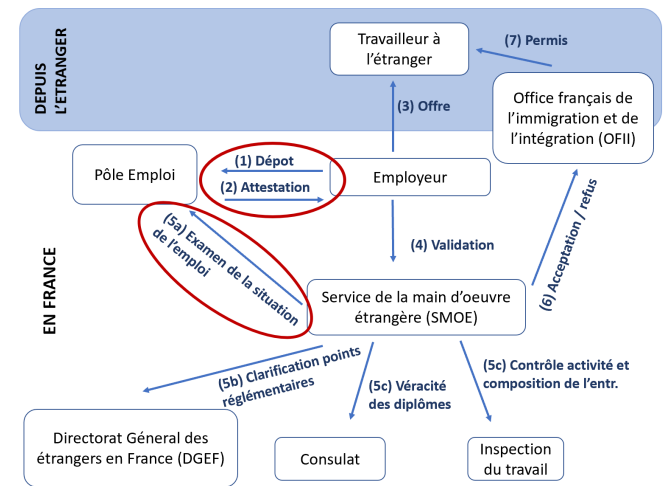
DEPUIS L'ETRANGER

Travailleur à l'étranger

(7) Permis

(3) Offre

Office français de l'immigration et de l'intégration (OFII)

Pôle Emploi

(1) Dépot

(2) Attestation

Employeur

EN FRANCE

(5a) Examen de la situation de l'emploi

(4) Validation

(6) Acceptation / refus

Service de la main d'oeuvre étrangère (SMOE)

(5b) Clarification points réglémentaires

(5c) Véracité des diplômes

(5c) Contrôle activité et composition de l'entr.

Directorat Général des étrangers en France (DGEF)

Consulat

Inspection du travail